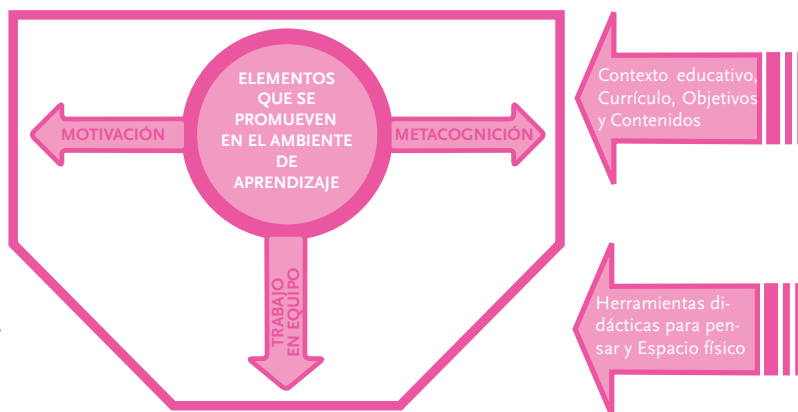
ELEMENTOS QUE SE PROMUEVEN EN EL AMBIENTE DE APRENDIZAJE

MOTIVACIÓN

METACOGNICIÓN

TRABAJO EN EQUIPO

Contexto educativo, Currículo, Objetivos y Contenidos

Herramientas didácticas para pensar y Espacio físico